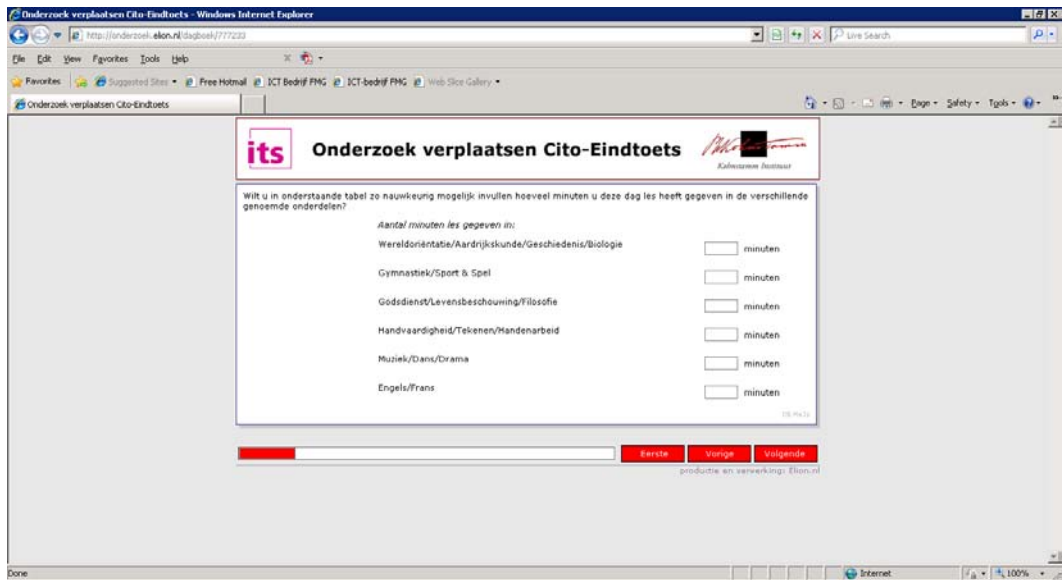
Onderzoek verplaatsen Cito-Eindtoets - Windows Internet Explorer

http://onderzoek.elion.nl/dagboek/777233

Live Search

File Edit View Favorites Tools Help

Favorites Suggested Sites Free Hotmail ICT Bedrijf FMG ICT-bedrijf FMG Web Slice Gallery

Onderzoek verplaatsen Cito-Eindtoets

Page Safety Tools

its

Onderzoek verplaatsen Cito-Eindtoets

Kohnstamm Instituut

Wilt u in onderstaande tabel zo nauwkeurig mogelijk invullen hoeveel minuten u deze dag les heeft gegeven in de verschillende genoemde onderdelen?

Aantal minuten les gegeven in:

Wereldoriëntatie/Aardrijkskunde/Geschiedenis/Biologie minuten

Gymnastiek/Sport & Spel minuten

Godsdienst/Levensbeschouwing/Filosofie minuten

Handvaardigheid/Tekenen/Handenarbeid minuten

Muziek/Dans/Drama minuten

Engels/Frans minuten

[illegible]

Eerste Vorige Volgende

productie en verwerking: Elion.nl

Done

Internet

100%